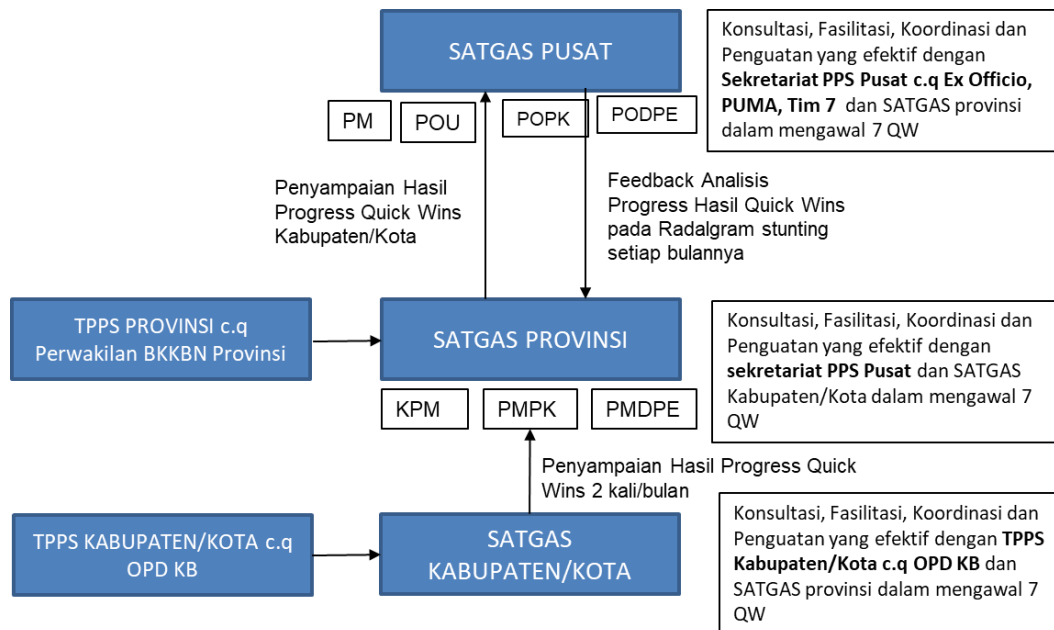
SATGAS PUSAT

Konsultasi, Fasilitasi, Koordinasi dan Penguatan yang efektif dengan **Sekretariat PPS Pusat c.q Ex Officio, PUMA, Tim 7** dan SATGAS provinsi dalam mengawal 7 QW

PM POU POPK PODPE

Penyampaian Hasil Progress Quick Wins Kabupaten/Kota

Feedback Analisis Progress Hasil Quick Wins pada Radalgram stunting setiap bulannya

TPPS PROVINSI c.q Perwakilan BKKBN Provinsi

SATGAS PROVINSI

Konsultasi, Fasilitasi, Koordinasi dan Penguatan yang efektif dengan **sekretariat PPS Pusat** dan SATGAS Kabupaten/Kota dalam mengawal 7 QW

KPM PMPK PMDPE

Penyampaian Hasil Progress Quick Wins 2 kali/bulan

Konsultasi, Fasilitasi, Koordinasi dan Penguatan yang efektif dengan **TPPS Kabupaten/Kota c.q OPD KB** dan SATGAS provinsi dalam mengawal 7 QW

TPPS KABUPATEN/KOTA c.q OPD KB

SATGAS KABUPATEN/KOTA